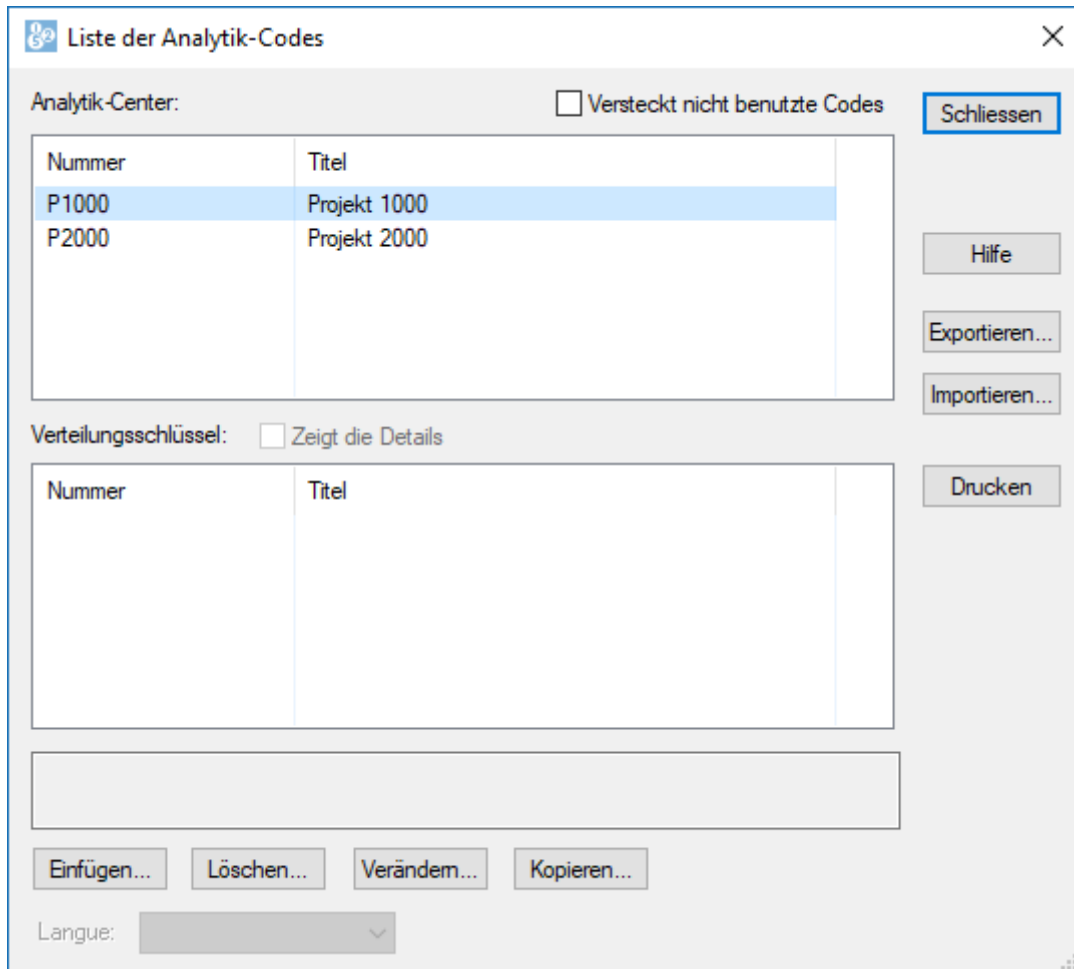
Liste der Analytik-Codes

Analytik-Center:

Versteckt nicht benutzte Codes

Schliessen

| Nummer | Titel |
|---|---|
| P1000 | Projekt 1000 |
| P2000 | Projekt 2000 |

Hilfe

Exportieren...

Importieren...

Verteilungsschlüssel:

Zeigt die Details

| Nummer | Titel |
|---|---|

Drucken

Einfügen...

Löschen...

Verändern...

Kopieren...

Langue: